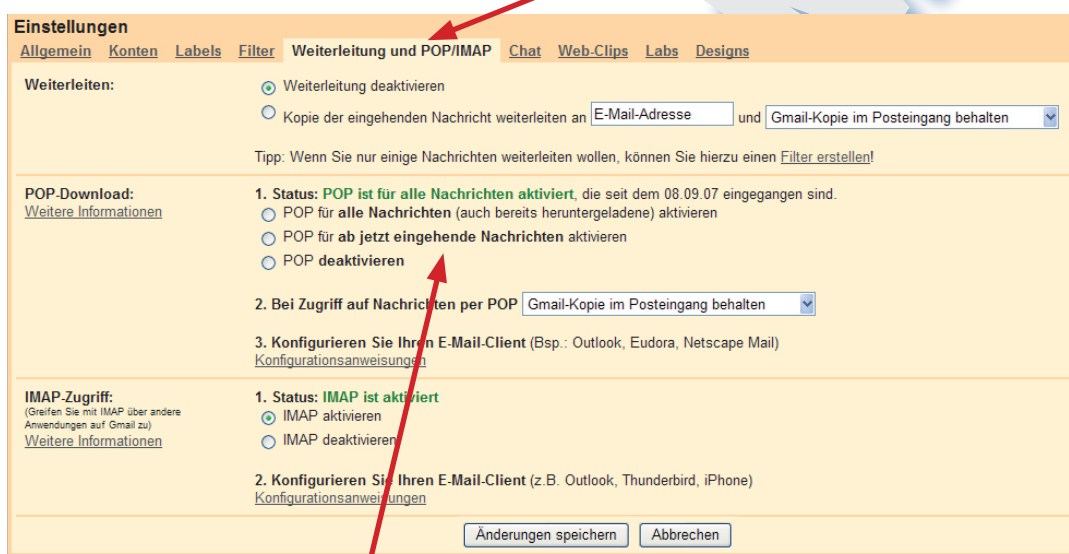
Einstellungen

Allgemein Konten Labels Filter Weiterleitung und POP/IMAP Chat Web-Clips Labs Designs

Weiterleiten:

Weiterleitung deaktivieren

Kopie der eingehenden Nachricht weiterleiten an E-Mail-Adresse und Gmail-Kopie im Posteingang behalten

Tipp: Wenn Sie nur einige Nachrichten weiterleiten wollen, können Sie hierzu einen Filter erstellen!

POP-Download:
Weitere Informationen

1. Status: POP ist für alle Nachrichten aktiviert, die seit dem 08.09.07 eingegangen sind.

POP für alle Nachrichten (auch bereits heruntergeladene) aktivieren

POP für ab jetzt eingehende Nachrichten aktivieren

POP deaktivieren

2. Bei Zugriff auf Nachrichten per POP Gmail-Kopie im Posteingang behalten

3. Konfigurieren Sie Ihren E-Mail-Client (Bsp.: Outlook, Eudora, Netscape Mail)
Konfigurationsanweisungen

IMAP-Zugriff:
(Greifen Sie mit IMAP über andere Anwendungen auf Gmail zu)
Weitere Informationen

1. Status: IMAP ist aktiviert

IMAP aktivieren

IMAP deaktivieren

2. Konfigurieren Sie Ihren E-Mail-Client (z.B. Outlook, Thunderbird, iPhone)
Konfigurationsanweisungen

Änderungen speichern Abbrechen